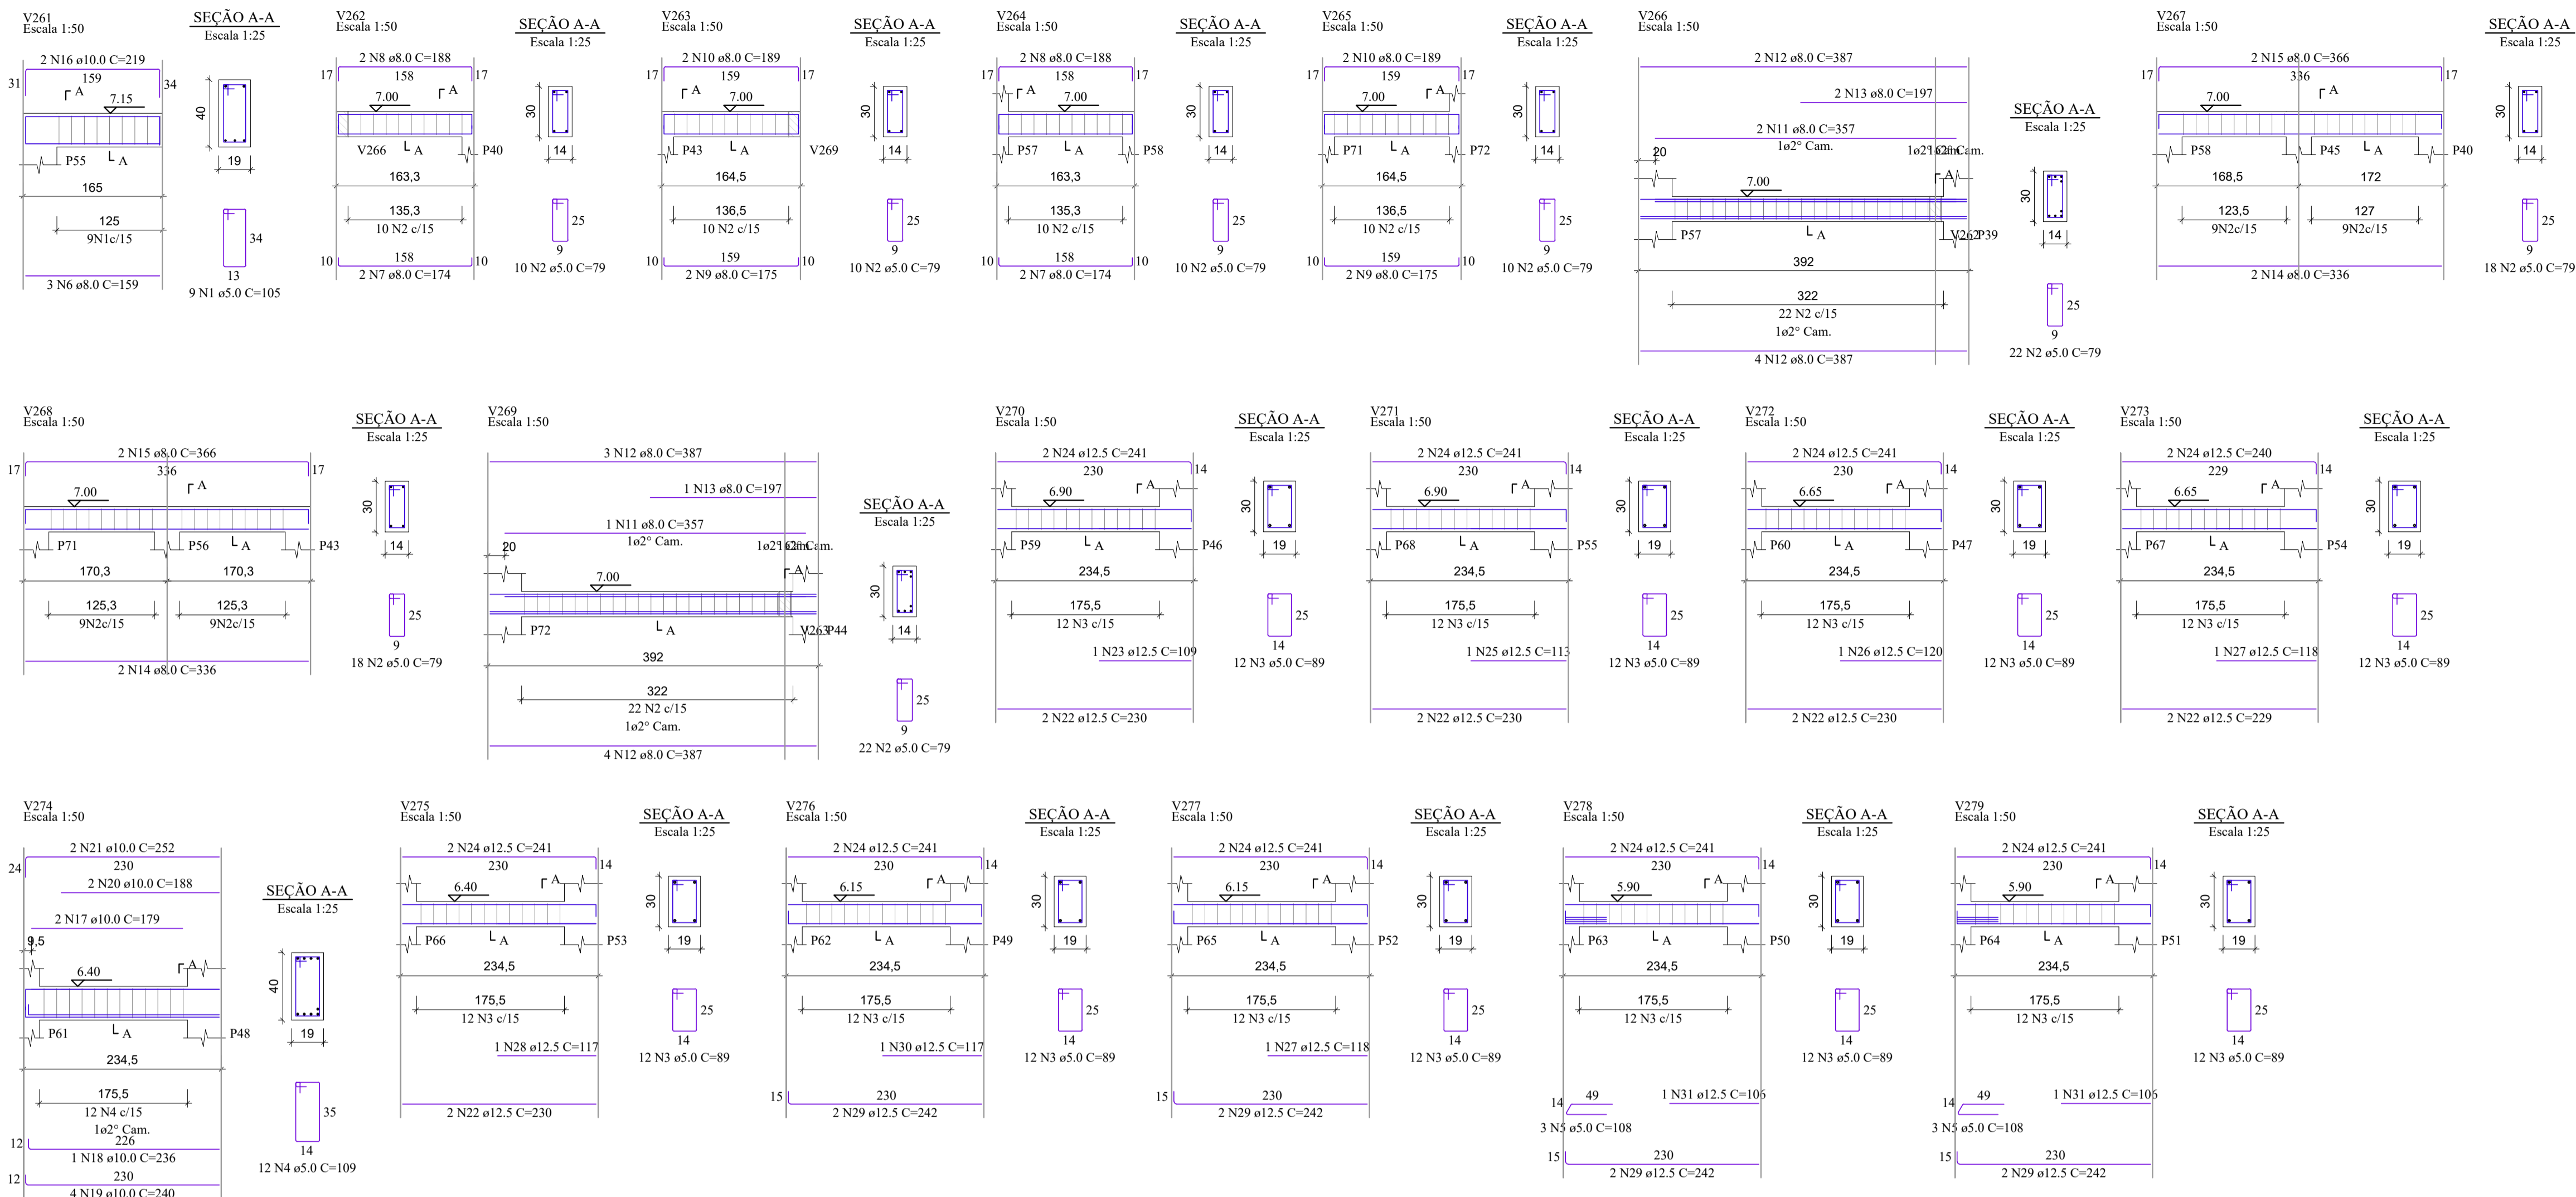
V261
Escala 1:50

SEÇÃO A-A
Escala 1:25

2 N16 ø10.0 C=219
31 159 34
A
7.15
40
P55 A
19
165
125
9N1c/15
34
13
3 N6 ø8.0 C=159
9 N1 ø5.0 C=105

V262
Escala 1:50

SEÇÃO A-A
Escala 1:25

2 N8 ø8.0 C=188
17 158 17
7.00 A
30
V266 A P40
14
163,3
135,3
10 N2 c/15
25
9
10 158 10
2 N7 ø8.0 C=174
10 N2 ø5.0 C=79

V263
Escala 1:50

SEÇÃO A-A
Escala 1:25

2 N10 ø8.0 C=189
17 159 17
A 7.00
30
P43 A V269
14
164,5
136,5
10 N2 c/15
25
9
10 159 10
2 N9 ø8.0 C=175
10 N2 ø5.0 C=79

V264
Escala 1:50

SEÇÃO A-A
Escala 1:25

2 N8 ø8.0 C=188
17 158 17
A 7.00
30
P57 A P58
14
163,3
135,3
10 N2 c/15
25
9
10 158 10
2 N7 ø8.0 C=174
10 N2 ø5.0 C=79

V265
Escala 1:50

SEÇÃO A-A
Escala 1:25

2 N10 ø8.0 C=189
17 159 17
7.00 A
30
P71 A P72
14
164,5
136,5
10 N2 c/15
25
9
10 159 10
2 N9 ø8.0 C=175
10 N2 ø5.0 C=79

V266
Escala 1:50

2 N12 ø8.0 C=387
2 N13 ø8.0 C=197
SEÇÃO A-A
Escala 1:25
2 N11 ø8.0 C=357
1ø2° Cam.
1ø2° Cam.
20
A
7.00
30
P57 A V262 P39
14
392
322
22 N2 c/15
1ø2° Cam.
25
9
4 N12 ø8.0 C=387
22 N2 ø5.0 C=79

V267
Escala 1:50

SEÇÃO A-A
Escala 1:25

2 N15 ø8.0 C=366
17 336 17
7.00 A
30
P58 P45 A P40
14
168,5 172
123,5
9N2c/15
127
9N2c/15
25
9
2 N14 ø8.0 C=336
18 N2 ø5.0 C=79

V268
Escala 1:50

SEÇÃO A-A
Escala 1:25

2 N15 ø8.0 C=366
17 336 17
7.00 A
30
P71 P56 A P43
14
170,3 170,3
125,3
9N2c/15
125,3
9N2c/15
25
9
2 N14 ø8.0 C=336
18 N2 ø5.0 C=79

V269
Escala 1:50

3 N12 ø8.0 C=387
1 N13 ø8.0 C=197
SEÇÃO A-A
Escala 1:25
1 N11 ø8.0 C=357
1ø2° Cam.
1ø2° Cam.
20
A
7.00
30
P72 A V263 P44
14
392
322
22 N2 c/15
1ø2° Cam.
25
9
4 N12 ø8.0 C=387
22 N2 ø5.0 C=79

V270
Escala 1:50

SEÇÃO A-A
Escala 1:25

2 N24 ø12.5 C=241
230 14
6.90 A
30
P59 A P46
19
234,5
175,5
12 N3 c/15
25
14
1 N23 ø12.5 C=109
12 N3 ø5.0 C=89
2 N22 ø12.5 C=230

V271
Escala 1:50

SEÇÃO A-A
Escala 1:25

2 N24 ø12.5 C=241
230 14
6.90 A
30
P68 A P55
19
234,5
175,5
12 N3 c/15
25
14
1 N25 ø12.5 C=113
12 N3 ø5.0 C=89
2 N22 ø12.5 C=230

V272
Escala 1:50

SEÇÃO A-A
Escala 1:25

2 N24 ø12.5 C=241
230 14
6.65 A
30
P60 A P47
19
234,5
175,5
12 N3 c/15
25
14
1 N26 ø12.5 C=120
12 N3 ø5.0 C=89
2 N22 ø12.5 C=230

V273
Escala 1:50

SEÇÃO A-A
Escala 1:25

2 N24 ø12.5 C=240
229 14
6.65 A
30
P67 A P54
19
234,5
175,5
12 N3 c/15
25
14
1 N27 ø12.5 C=118
12 N3 ø5.0 C=89
2 N22 ø12.5 C=229

V274
Escala 1:50

2 N21 ø10.0 C=252
24 230
2 N20 ø10.0 C=188
SEÇÃO A-A
Escala 1:25
2 N17 ø10.0 C=179
9,5
6.40 A
40
P61 A P48
19
234,5
175,5
12 N4 c/15
1ø2° Cam.
35
12 226
1 N18 ø10.0 C=236
14
12 N4 ø5.0 C=109
12 230
4 N19 ø10.0 C=240

V275
Escala 1:50

SEÇÃO A-A
Escala 1:25

2 N24 ø12.5 C=241
230 14
6.40 A
30
P66 A P53
19
234,5
175,5
12 N3 c/15
25
14
1 N28 ø12.5 C=117
12 N3 ø5.0 C=89
2 N22 ø12.5 C=230

V276
Escala 1:50

SEÇÃO A-A
Escala 1:25

2 N24 ø12.5 C=241
230 14
6.15 A
30
P62 A P49
19
234,5
175,5
12 N3 c/15
25
14
1 N30 ø12.5 C=117
12 N3 ø5.0 C=89
15 230
2 N29 ø12.5 C=242

V277
Escala 1:50

SEÇÃO A-A
Escala 1:25

2 N24 ø12.5 C=241
230 14
6.15 A
30
P65 A P52
19
234,5
175,5
12 N3 c/15
25
14
1 N27 ø12.5 C=118
12 N3 ø5.0 C=89
15 230
2 N29 ø12.5 C=242

V278
Escala 1:50

SEÇÃO A-A
Escala 1:25

2 N24 ø12.5 C=241
230 14
5.90 A
30
P63 A P50
19
234,5
175,5
12 N3 c/15
25
14
12 N3 ø5.0 C=89
14 49
1 N31 ø12.5 C=106
3 N5 ø5.0 C=108
15 230
2 N29 ø12.5 C=242

V279
Escala 1:50

SEÇÃO A-A
Escala 1:25

2 N24 ø12.5 C=241
230 14
5.90 A
30
P64 A P51
19
234,5
175,5
12 N3 c/15
25
14
12 N3 ø5.0 C=89
14 49
1 N31 ø12.5 C=106
3 N5 ø5.0 C=108
15 230
2 N29 ø12.5 C=242